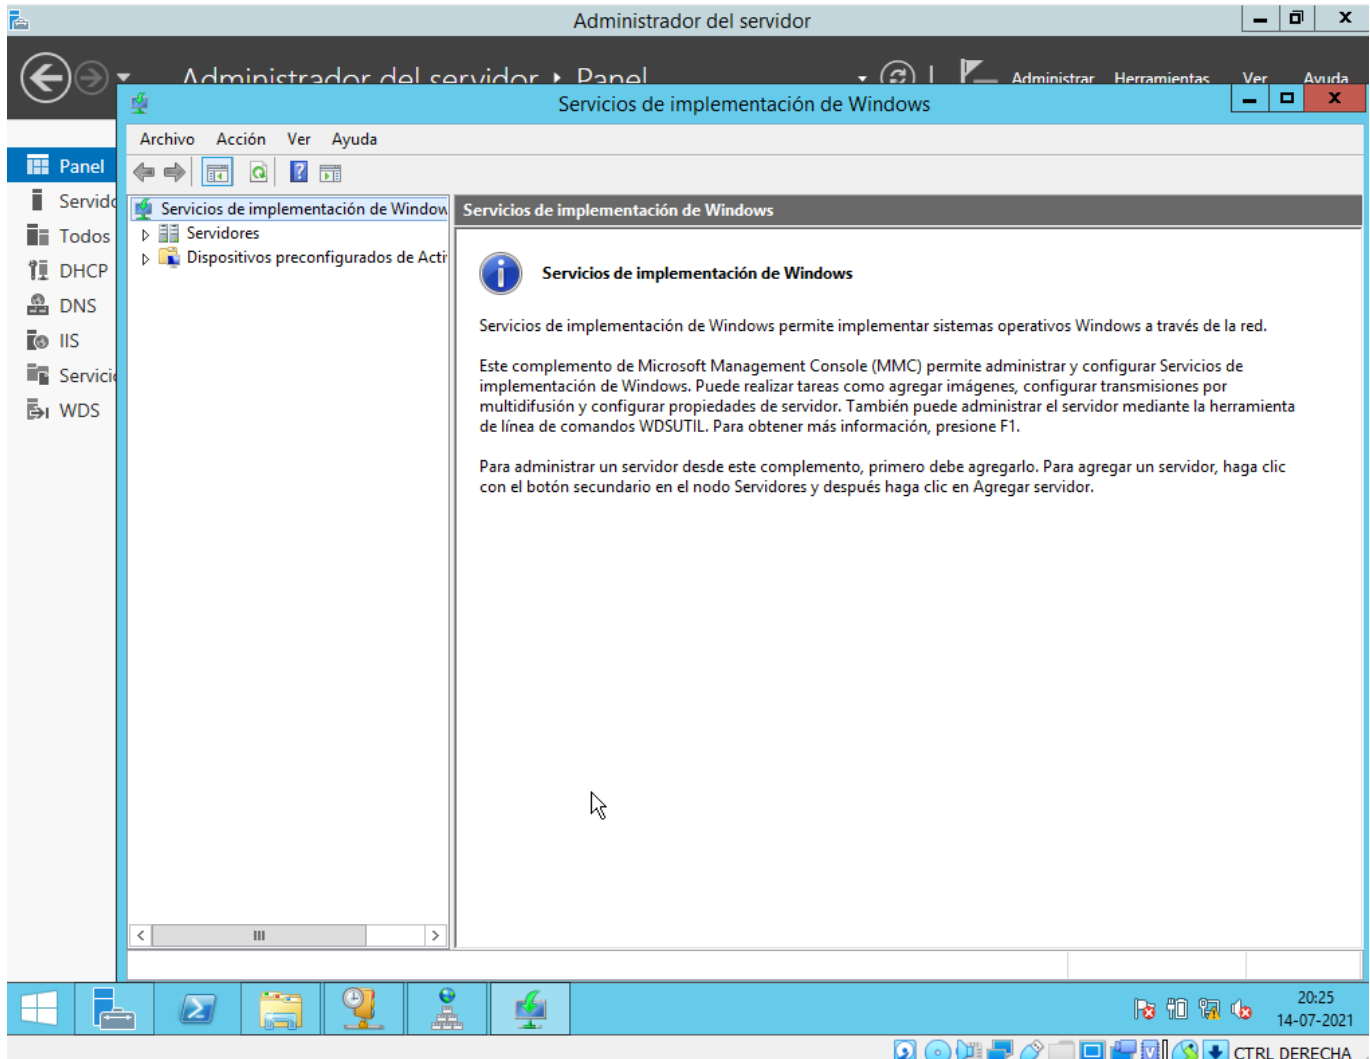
Administrador del servidor

Administrador del servidor ▸ Panel

Administrar Herramientas Ver Ayuda

Panel
Servido
Todos
DHCP
DNS
IIS
Servici
WDS

Servicios de implementación de Windows

Archivo Acción Ver Ayuda

Servicios de implementación de Window
Servidores
Dispositivos preconfigurados de Acti

Servicios de implementación de Windows

Servicios de implementación de Windows

Servicios de implementación de Windows permite implementar sistemas operativos Windows a través de la red.

Este complemento de Microsoft Management Console (MMC) permite administrar y configurar Servicios de implementación de Windows. Puede realizar tareas como agregar imágenes, configurar transmisiones por multidifusión y configurar propiedades de servidor. También puede administrar el servidor mediante la herramienta de línea de comandos WDSUTIL. Para obtener más información, presione F1.

Para administrar un servidor desde este complemento, primero debe agregarlo. Para agregar un servidor, haga clic con el botón secundario en el nodo Servidores y después haga clic en Agregar servidor.

20:25
14-07-2021

CTRL DERECHA